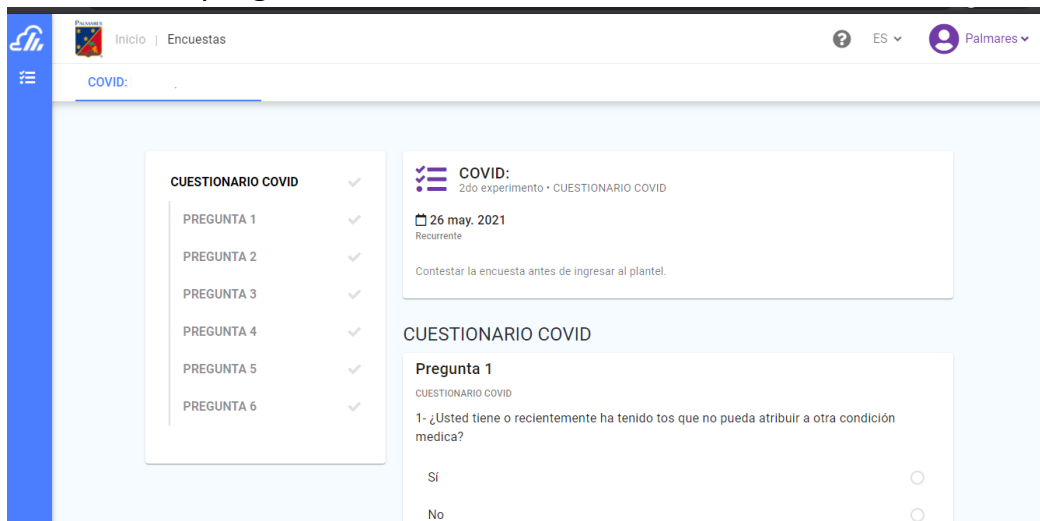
PALMARES

Inicio | Encuestas

ES

Palmares

COVID:

CUESTIONARIO COVID

PREGUNTA 1

PREGUNTA 2

PREGUNTA 3

PREGUNTA 4

PREGUNTA 5

PREGUNTA 6

COVID:
2do experimento • CUESTIONARIO COVID

26 may. 2021
Recurrente

Contestar la encuesta antes de ingresar al plantel.

CUESTIONARIO COVID

Pregunta 1

CUESTIONARIO COVID

1- ¿Usted tiene o recientemente ha tenido tos que no pueda atribuir a otra condición medica?

Sí

No